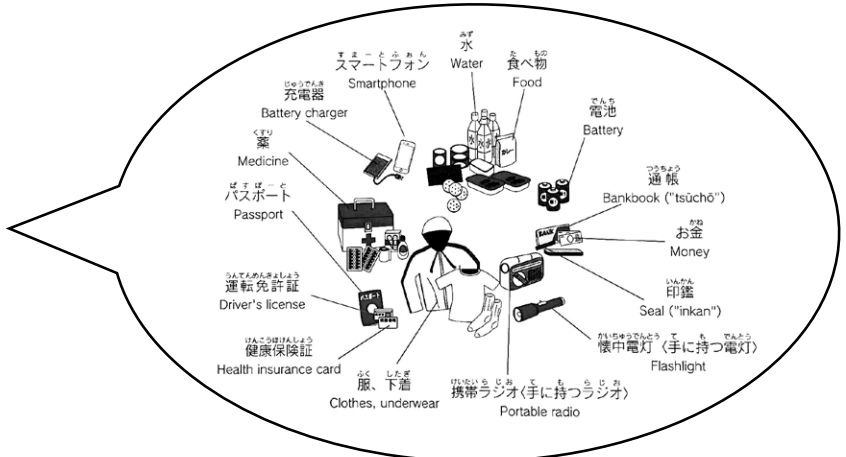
みず
水
Water

すまーとふぉん
スマートフォン
Smartphone

た もの
食べ物
Food

じゅうでんき
充電器
Battery charger

でんち
電池
Battery

くすり
薬
Medicine

ぱすぽーと
パスポート
Passport

つうちょう
通帳
Bankbook ("tsūchō")

かね
お金
Money

いんかん
印鑑
Seal ("inkan")

うんてんめんきょしょう
運転免許証
Driver's license

かいちゅうでんとう て も でんとう
懐中電灯〈手に持つ電灯〉
Flashlight

けんこうほけんしょう
健康保険証
Health insurance card

ふく したぎ
服、下着
Clothes, underwear

けいたいらじお て も らじお
携帯ラジオ〈手に持つラジオ〉
Portable radio

BANK